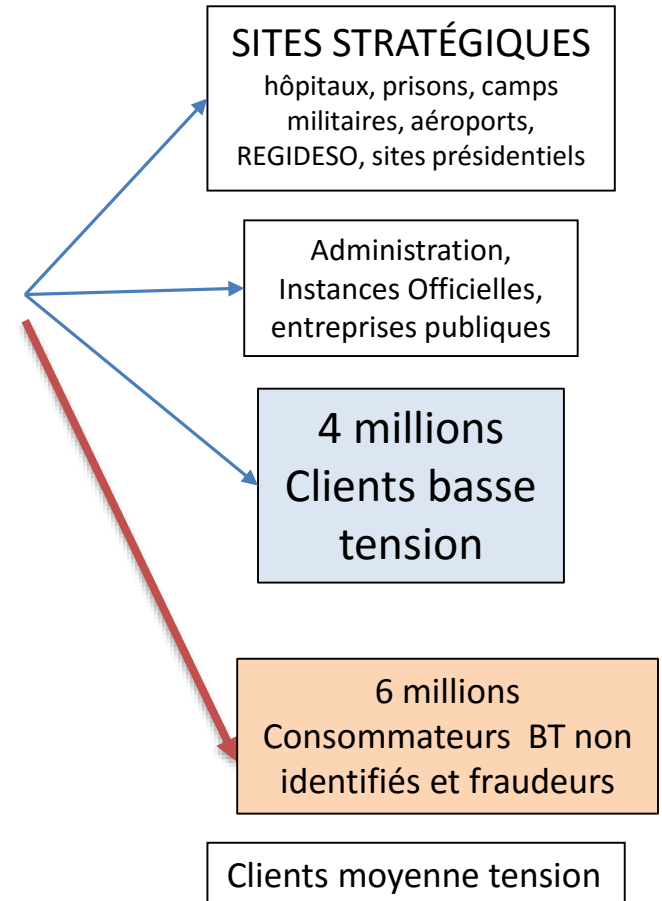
SITES STRATÉGIQUES
hôpitaux, prisons, camps militaires, aéroports, REGIDESO, sites présidentiels

Administration, Instances Officielles, entreprises publiques

4 millions Clients basse tension

6 millions Consommateurs BT non identifiés et fraudeurs

Clients moyenne tension